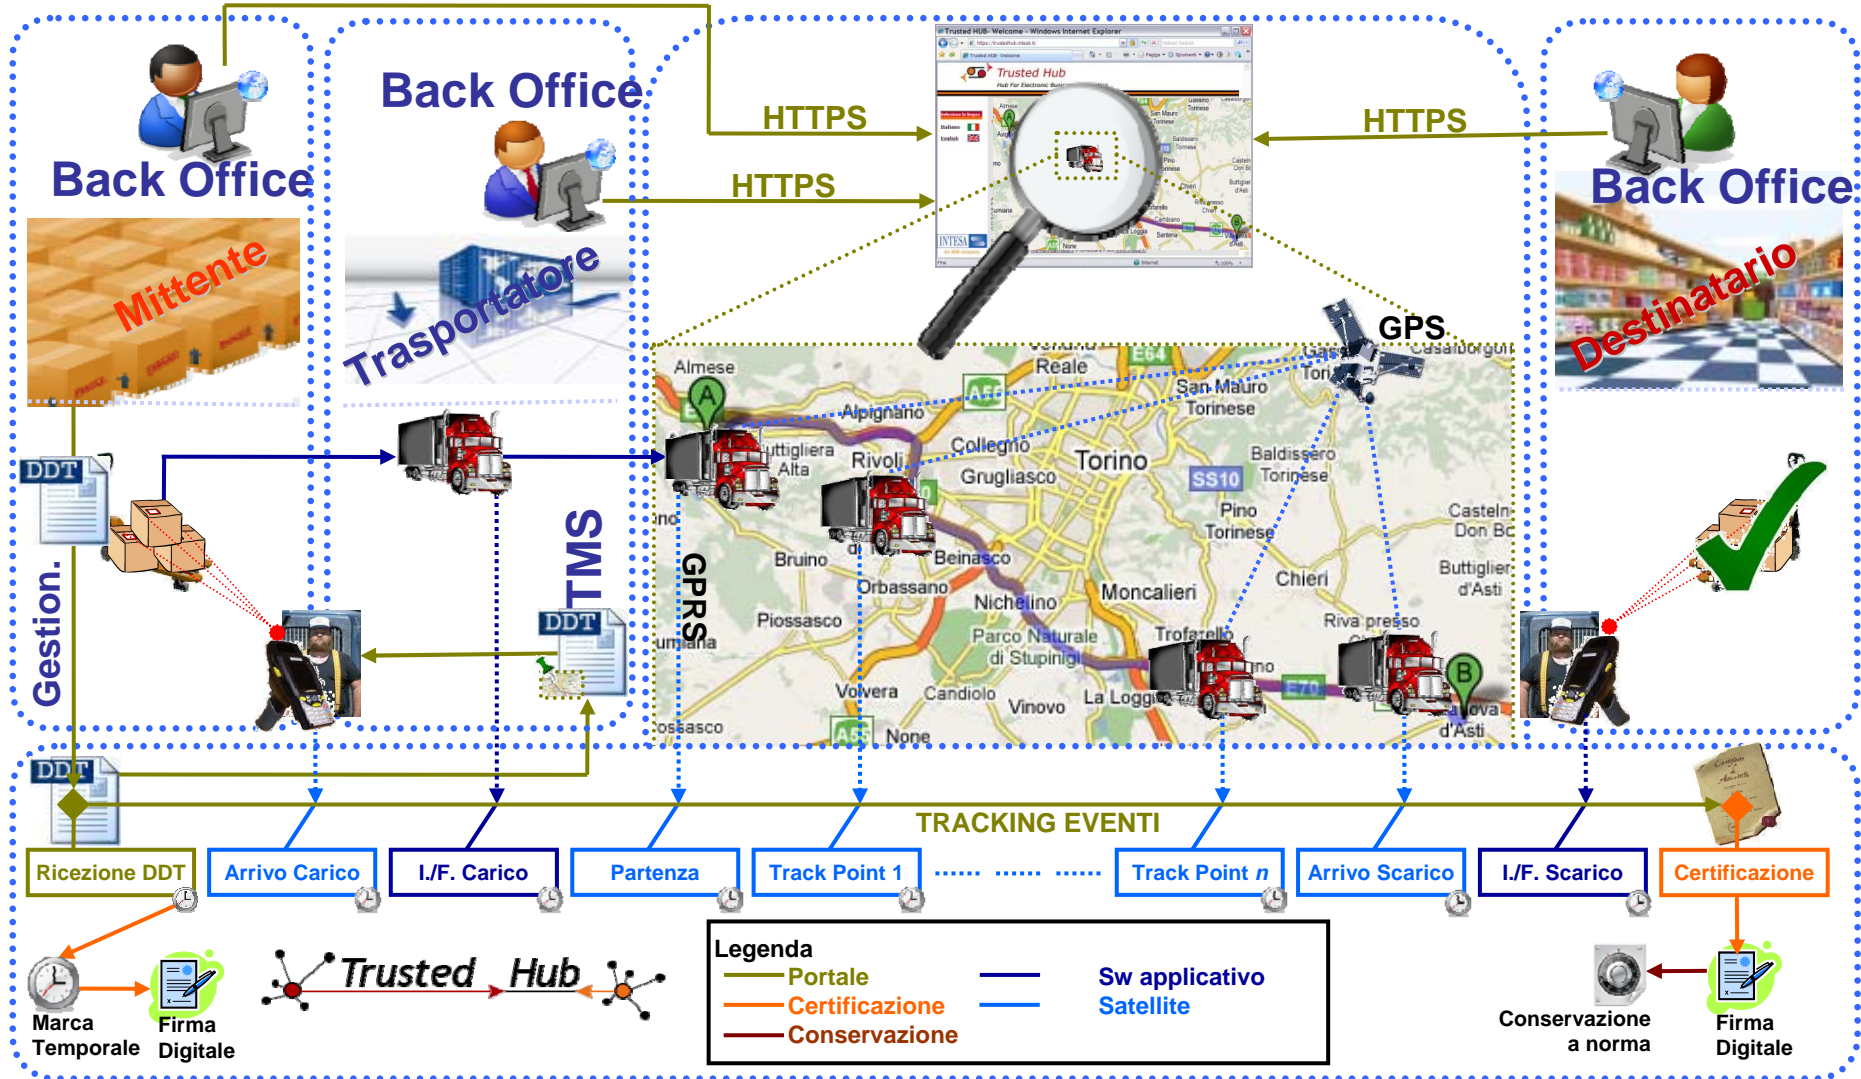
Back Office

Mittente

Back Office

Trasportatore

HTTPS

HTTPS

HTTPS

Trusted Hub

Back Office

Destinatario

GPS

DDT

Gestion.

TMS

DDT

GPRS

Almese
Reale
San Mauro Torinese
Alpignano
Collegno
Rivoli
Grugliasco
Torino
Baldissero Torinese
SS10
Pino Torinese
Castelnuovo Don Bosco
Bruino
Beinasco
Orbassano
Nichelino
Moncalieri
Chieri
Buttigliera d'Asti
Piossasco
Parco Naturale di Stupinigi
Trofarello
Riva presso
Volvera
Candiolo
Vinovo
La Loggia
None
d'Asti

DDT

TRACKING EVENTI

| Ricezione DDT | Arrivo Carico | I./F. Carico | Partenza | Track Point 1 | ...... ...... ...... | Track Point $n$ | Arrivo Scarico | I./F. Scarico | Certificazione |
|---|---|---|---|---|---|---|---|---|---|

Marca Temporale

Firma Digitale

Trusted Hub

Legenda
Portale
Certificazione
Conservazione
Sw applicativo
Satellite

Conservazione a norma

Firma Digitale